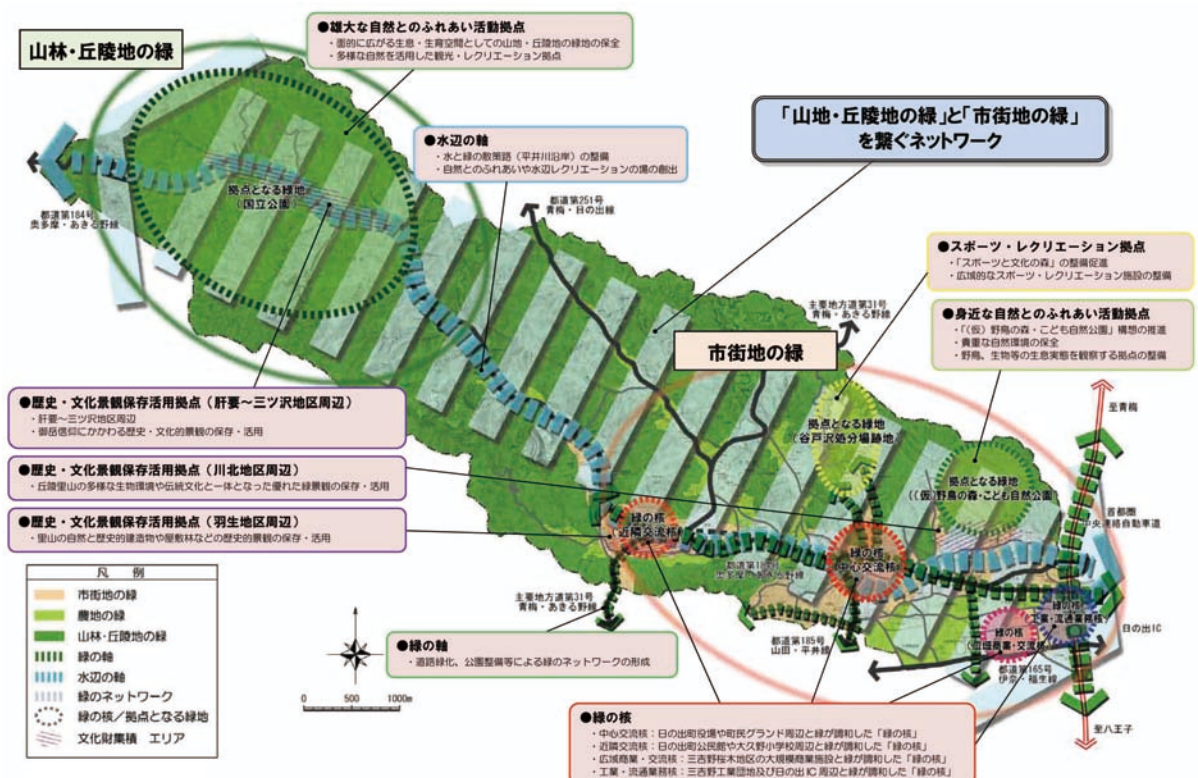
山林・丘陵地の緑

●雄大な自然とのふれあい活動拠点
・面的に広がる生息・生育空間としての山地・丘陵地の緑地の保全
・多様な自然を活用した観光・レクリエーション拠点

●水辺の軸
・水と緑の散策路（平井川沿岸）の整備
・自然とのふれあいや水辺レクリエーションの場の創出

「山地・丘陵地の緑」と「市街地の緑」を繋ぐネットワーク

拠点となる緑地（国立公園）

都道第184号 奥多摩・あきる野線

都道第251号 青梅・日の出線

●スポーツ・レクリエーション拠点
・「スポーツと文化の森」の整備促進
・広域的なスポーツ・レクリエーション施設の整備

主要地方道第31号 青梅・あきる野線

●身近な自然とのふれあい活動拠点
・「(仮) 野鳥の森・こども自然公園」構想の推進
・貴重な自然環境の保全
・野鳥、生物等の生息実態を観察する拠点の整備

市街地の緑

●歴史・文化景観保存活用拠点（肝要～三ツ沢地区周辺）
・肝要～三ツ沢地区周辺
・御岳信仰にかかわる歴史・文化的景観の保存・活用

拠点となる緑地（谷戸沢処分場跡地）

至青梅

●歴史・文化景観保存活用拠点（川北地区周辺）
・丘陵里山の多様な生物環境や伝統文化と一体となった優れた緑景観の保存・活用

拠点となる緑地（(仮)野鳥の森・こども自然公園）

●歴史・文化景観保存活用拠点（羽生地区周辺）
・里山の自然と歴史的建造物や屋敷林などの歴史的景観の保存・活用

緑の核 近隣交流核

緑の核 中心交流核

首都圏中央連絡自動車道

凡例
市街地の緑
農地の緑
山林・丘陵地の緑
緑の軸
水辺の軸
緑のネットワーク
緑の核／拠点となる緑地
文化財集積 エリア

主要地方道第31号 青梅・あきる野線

都道第185号 山田・平井線

緑の核 工業・流通業務核

緑の核 広域商業・交流核

日の出IC

都道第165号 伊奈・福生線

●緑の軸
・道路緑化、公園整備等による緑のネットワークの形成

0 500 1000m

至八王子

●緑の核
・中心交流核：日の出町役場や町民グランド周辺と緑が調和した「緑の核」
・近隣交流核：日の出町公民館や大久野小学校周辺と緑が調和した「緑の核」
・広域商業・交流核：三吉野桜木地区の大規模商業施設と緑が調和した「緑の核」
・工業・流通業務核：三吉野工業団地及び日の出IC周辺と緑が調和した「緑の核」